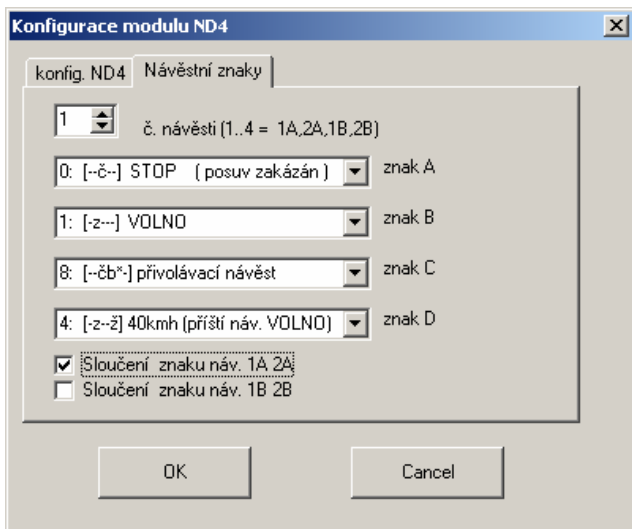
Konfigurace modulu ND4

konfig. ND4 | Návěstní znaky

1 č. návěsti (1..4 = 1A,2A,1B,2B)

0: [--č--] STOP ( posuv zakázán ) znak A

1: [-z---] VOLNO znak B

8: [--čb*-] přivolávací návěst znak C

4: [-z--ž] 40kmh (příští náv. VOLNO) znak D

Sloučení znaku náv. 1A 2A

Sloučení znaku náv. 1B 2B

OK

Cancel